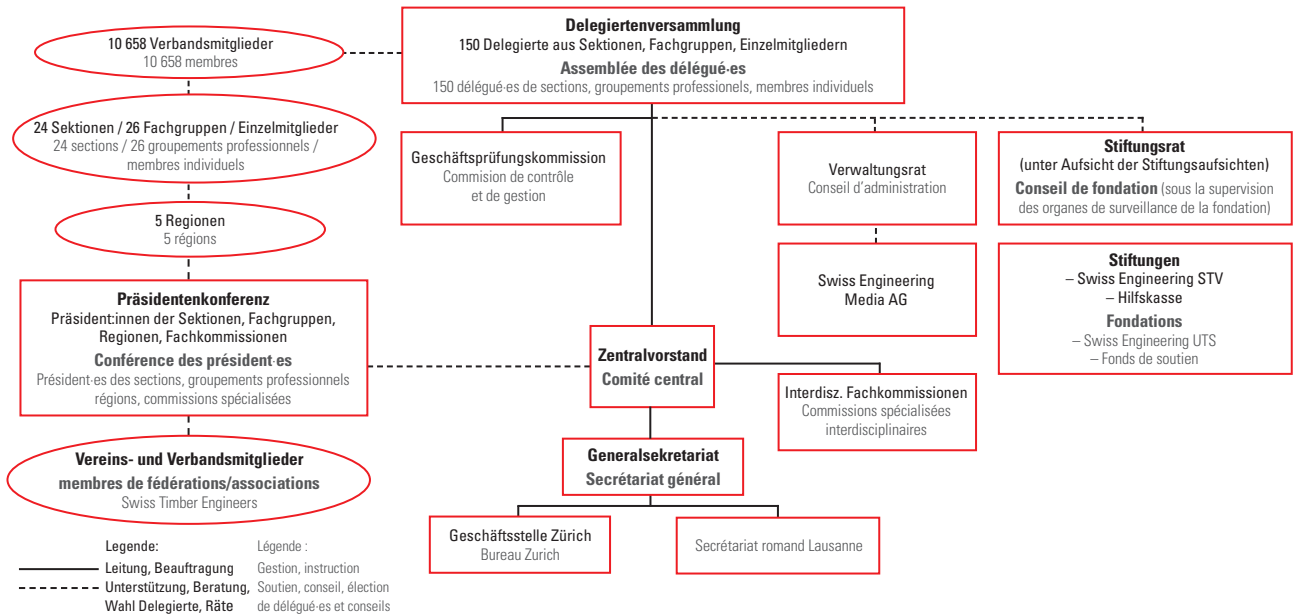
10 658 Verbandsmitglieder
10 658 membres

Delegiertenversammlung
150 Delegierte aus Sektionen, Fachgruppen, Einzelmitgliedern
Assemblée des délégué·es
150 délégué·es de sections, groupements professionels, membres individuels

24 Sektionen / 26 Fachgruppen / Einzelmitglieder
24 sections / 26 groupements professionnels / membres individuels

5 Regionen
5 régions

Präsidentenkonferenz
Präsident:innen der Sektionen, Fachgruppen, Regionen, Fachkommissionen
Conférence des président·es
Président·es des sections, groupements professionnels régions, commissions spécialisées

Vereins- und Verbandsmitglieder
membres de fédérations/associations
Swiss Timber Engineers

Geschäftsprüfungskommission
Commision de contrôle et de gestion

Verwaltungsrat
Conseil d'administration

Swiss Engineering Media AG

Stiftungsrat
(unter Aufsicht der Stiftungsaufsichten)
Conseil de fondation (sous la supervision des organes de surveillance de la fondation)

Stiftungen
– Swiss Engineering STV
– Hilfskasse
Fondations
– Swiss Engineering UTS
– Fonds de soutien

Zentralvorstand
Comité central

Interdisz. Fachkommissionen
Commissions spécialisées interdisciplinaires

Generalsekretariat
Secrétariat général

Geschäftsstelle Zürich
Bureau Zurich

Secrétariat romand Lausanne

Legende:
Leitung, Beauftragung
Unterstützung, Beratung, Wahl Delegierte, Räte

Légende :
Gestion, instruction
Soutien, conseil, élection de délégué·es et conseils